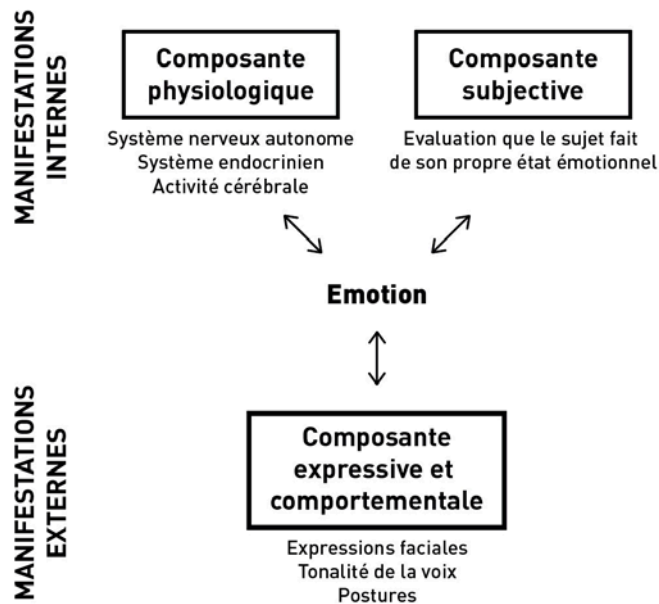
MANIFESTATIONS INTERNES

Composante physiologique

Système nerveux autonome
Système endocrinien
Activité cérébrale

Composante subjective

Evaluation que le sujet fait de son propre état émotionnel

Emotion

MANIFESTATIONS EXTERNES

Composante expressive et comportementale

Expressions faciales
Tonalité de la voix
Postures